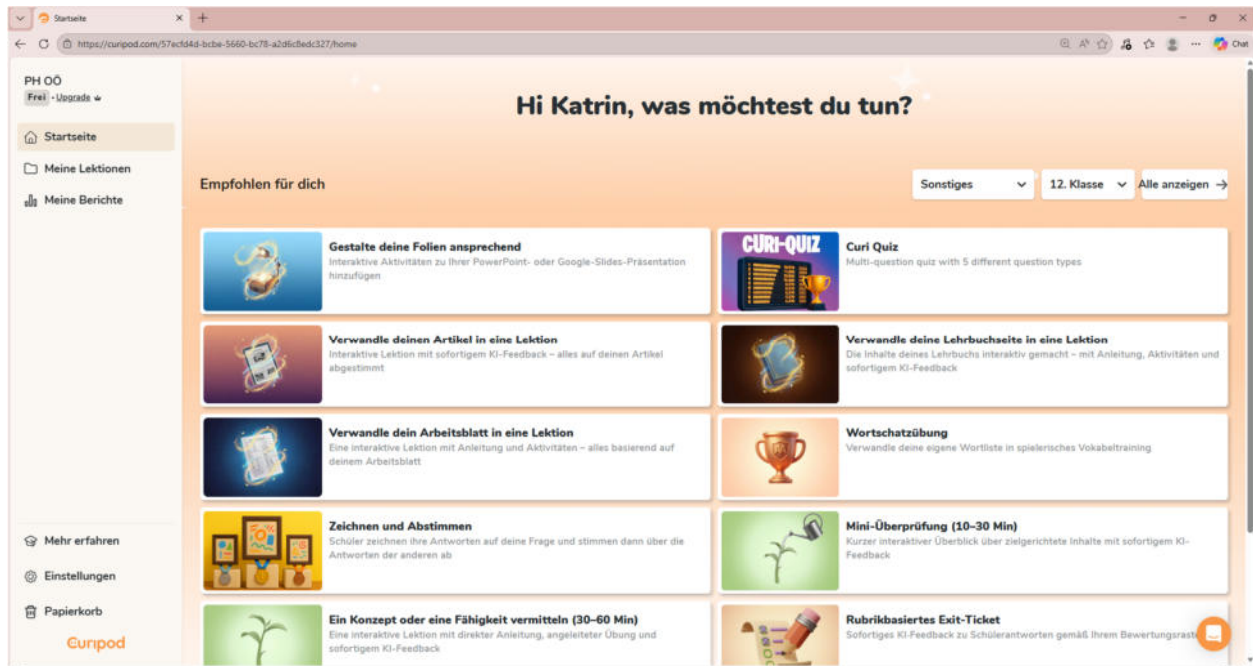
Startseite
https://curipod.com/57ecfd4d-bcbe-5660-bc78-a2d6c8edc327/home
Chat

PH OÖ
Frei · Upgrade

Startseite
Meine Lektionen
Meine Berichte

Mehr erfahren
Einstellungen
Papierkorb
Curipod

Hi Katrin, was möchtest du tun?

Empfohlen für dich
Sonstiges
12. Klasse
Alle anzeigen →

Gestalte deine Folien ansprechend
Interaktive Aktivitäten zu Ihrer PowerPoint- oder Google-Slides-Präsentation hinzufügen

CURI-QUIZ
Curi Quiz
Multi-question quiz with 5 different question types

Verwandle deinen Artikel in eine Lektion
Interaktive Lektion mit sofortigem KI-Feedback – alles auf deinen Artikel abgestimmt

Verwandle deine Lehrbuchseite in eine Lektion
Die Inhalte deines Lehrbuchs interaktiv gemacht – mit Anleitung, Aktivitäten und sofortigem KI-Feedback

Verwandle dein Arbeitsblatt in eine Lektion
Eine interaktive Lektion mit Anleitung und Aktivitäten – alles basierend auf deinem Arbeitsblatt

Wortschatzübung
Verwandle deine eigene Wortliste in spielerisches Vokabeltraining

Zeichnen und Abstimmen
Schüler zeichnen ihre Antworten auf deine Frage und stimmen dann über die Antworten der anderen ab

Mini-Überprüfung (10–30 Min)
Kurzer interaktiver Überblick über zielgerichtete Inhalte mit sofortigem KI-Feedback

Ein Konzept oder eine Fähigkeit vermitteln (30–60 Min)
Eine interaktive Lektion mit direkter Anleitung, angeleiteter Übung und sofortigem KI-Feedback

Rubrikbasiertes Exit-Ticket
Sofortiges KI-Feedback zu Schülerantworten gemäß Ihrem Bewertungsras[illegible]